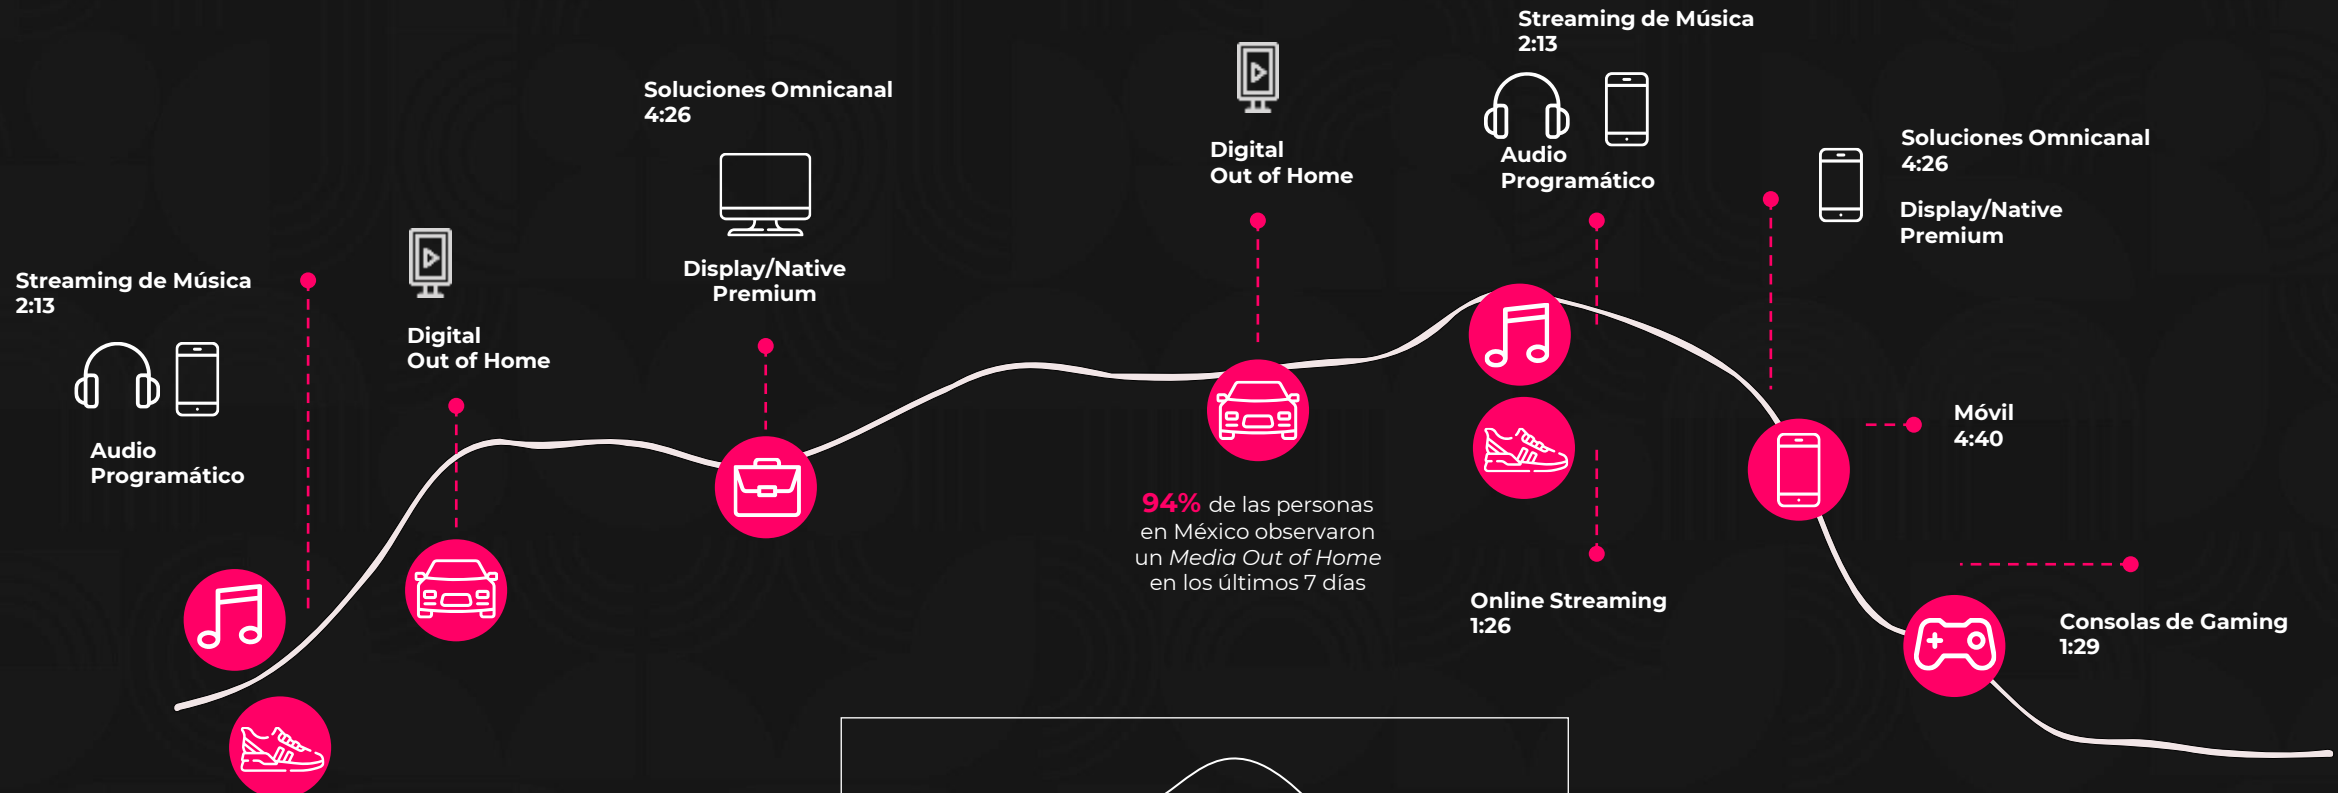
Streaming de Música
2:13

Audio
Programático

Digital
Out of Home

Soluciones Omnicanal
4:26

Display/Native
Premium

Digital
Out of Home

94% de las personas en México observaron un *Media Out of Home* en los últimos 7 días

Streaming de Música
2:13

Audio
Programático

Online Streaming
1:26

Soluciones Omnicanal
4:26

Display/Native
Premium

Móvil
4:40

Consolas de Gaming
1:29